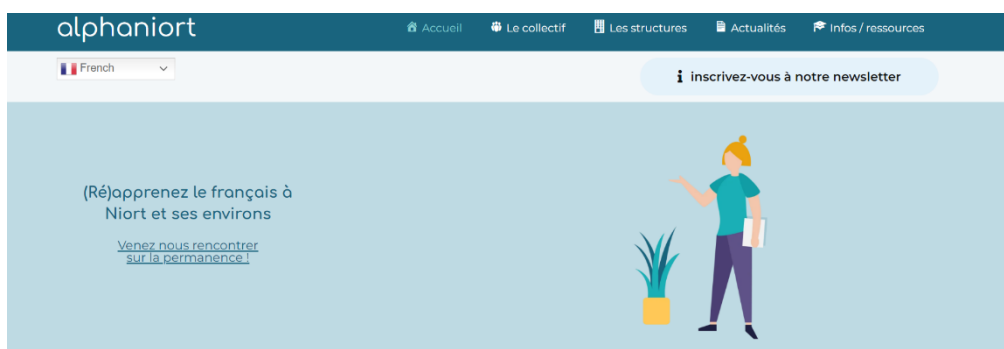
alphaniort

Accueil Le collectif Les structures Actualités Infos / ressources

French

inscrivez-vous à notre newsletter

(Ré)apprenez le français à Niort et ses environs

Venez nous rencontrer sur la permanence !